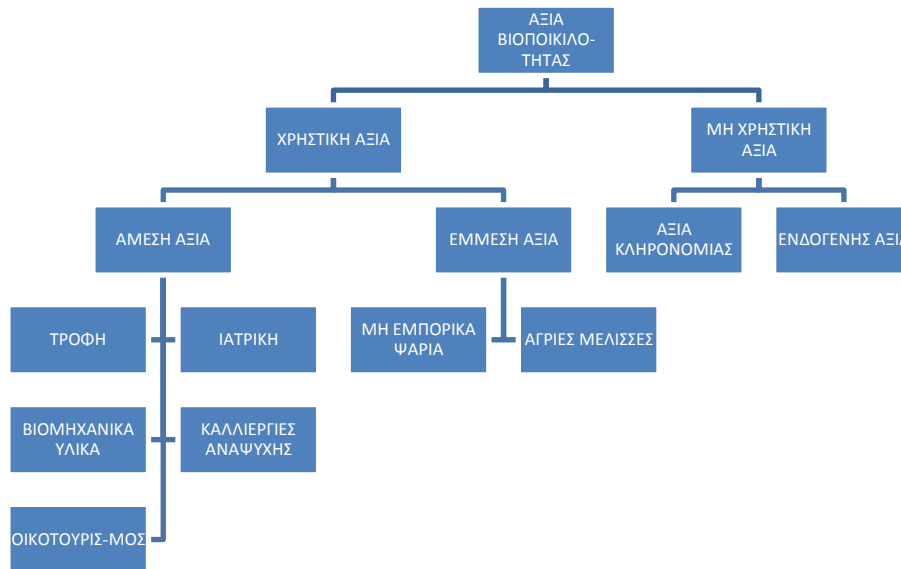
ΑΞΙΑ ΒΙΟΠΟΙΚΙΛΟ-ΤΗΤΑΣ

ΧΡΗΣΤΙΚΗ ΑΞΙΑ

ΜΗ ΧΡΗΣΤΙΚΗ ΑΞΙΑ

ΑΜΕΣΗ ΑΞΙΑ

ΕΜΜΕΣΗ ΑΞΙΑ

ΑΞΙΑ ΚΛΗΡΟΝΟΜΙΑΣ

ΕΝΔΟΓΕΝΗΣ ΑΞΙ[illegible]

ΤΡΟΦΗ

ΙΑΤΡΙΚΗ

ΜΗ ΕΜΠΟΡΙΚΑ ΨΑΡΙΑ

ΑΓΡΙΕΣ ΜΕΛΙΣΣΕΣ

ΒΙΟΜΗΧΑΝΙΚΑ ΥΛΙΚΑ

ΚΑΛΛΙΕΡΓΙΕΣ ΑΝΑΨΥΧΗΣ

ΟΙΚΟΤΟΥΡΙΣ-ΜΟΣ